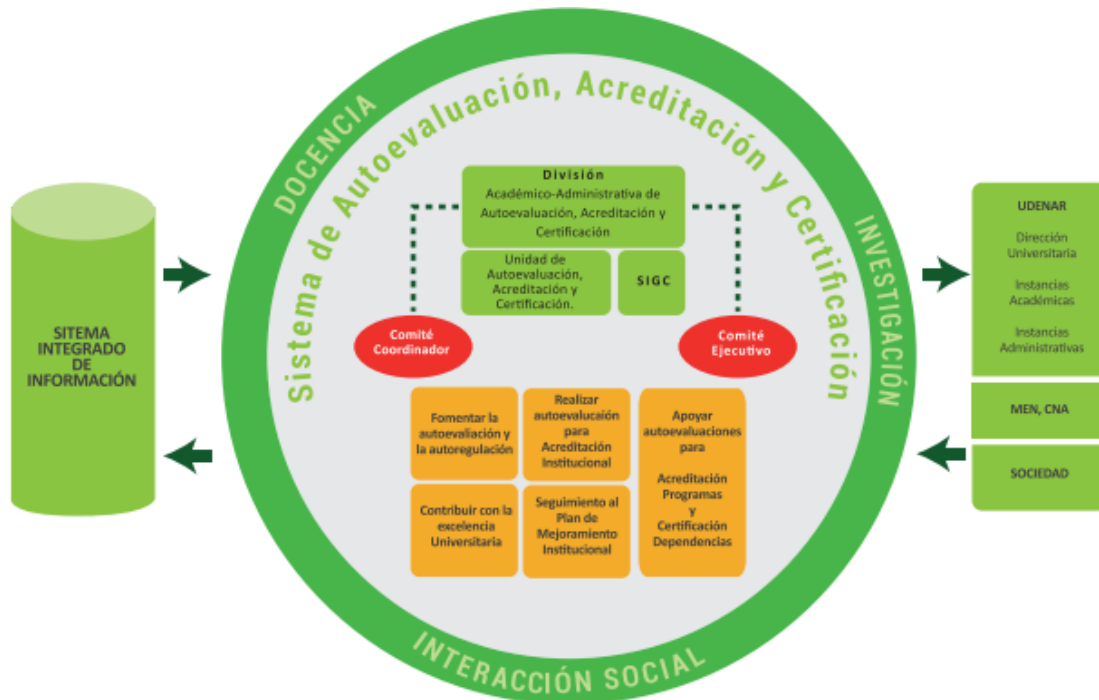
DOCENCIA

INVESTIGACIÓN

INTERACCIÓN SOCIAL

Sistema de Autoevaluación, Acreditación y Certificación

SITEMA INTEGRADO DE INFORMACIÓN

División
Académico-Administrativa de Autoevaluación, Acreditación y Certificación

Unidad de Autoevaluación, Acreditación y Certificación.

SIGC

Comité Coordinador

Comité Ejecutivo

Fomentar la autoevaliación y la autoregulación

Realizar autoevalucaión para Acreditación Institucional

Apoyar autoevaluaciones para

Acreditación Programas y Certificación Dependencias

Contribuir con la excelencia Universitaria

Seguimiento al Plan de Mejoramiento Institucional

UDENAR

Dirección Universitaria

Instancias Académicas

Instancias Administrativas

MEN, CNA

SOCIEDAD